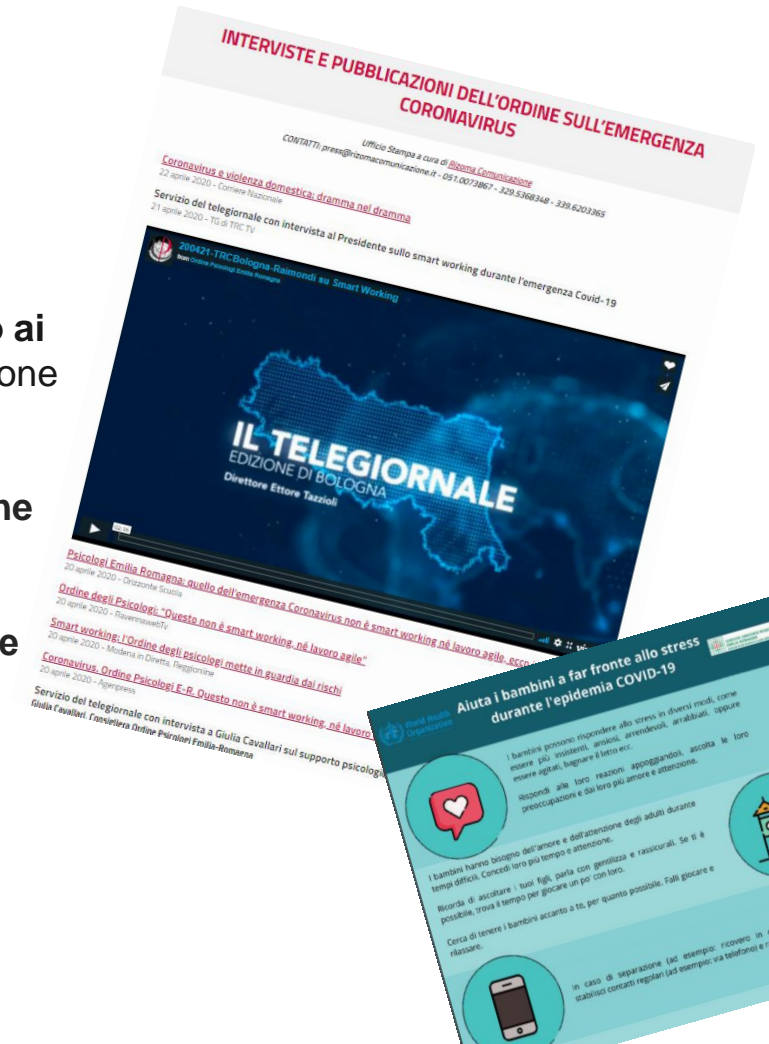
o ai
one

ne

e

INTERVISTE E PUBBLICAZIONI DELL'ORDINE SULL'EMERGENZA CORONAVIRUS

Ufficio Stampa a cura di Rizoma Comunicazione
CONTATTI: press@rizomacomunicazione.it - 051.0073867 - 329.5368348 - 339.6203365

Coronavirus e violenza domestica: dramma nel dramma
22 aprile 2020 – Corriere Nazionale

Servizio del telegiornale con intervista al Presidente sullo smart working durante l'emergenza Covid-19
21 aprile 2020 – TG di TRC TV

200421-TRCBologna-Raimondi su Smart Working
from Ordine Psicologi Emilia Romagna

IL TELEGIORNALE
EDIZIONE DI BOLOGNA
Direttore Ettore Tazzioli

Psicologi Emilia Romagna: quello dell'emergenza Coronavirus non è smart working né lavoro agile, ecco
20 aprile 2020 – Orizzonte Scuola

Ordine degli Psicologi: "Questo non è smart working, né lavoro agile"
20 aprile 2020 – RavennawebTV

Smart working: l'Ordine degli psicologi mette in guardia dai rischi
20 aprile 2020 – Modena in Diretta, Reggionline

Coronavirus. Ordine Psicologi E-R. Questo non è smart working, né lavoro
20 aprile 2020 – Agenpress

Servizio del telegiornale con intervista a Giulia Cavallari sul supporto psicologi
Giulia Cavallari, Consigliera Ordine Psicologi Emilia-Romagna

World Health Organization

Aiuta i bambini a far fronte allo stress durante l'epidemia COVID-19

I bambini possono rispondere allo stress in diversi modi, come essere più insistenti, ansiosi, arrendevoli, arrabbiati, oppure essere agitati, bagnare il letto ecc.

Rispondi alle loro reazioni appoggiandoli, ascolta le loro preoccupazioni e dai loro più amore e attenzione.

I bambini hanno bisogno dell'amore e dell'attenzione degli adulti durante tempi difficili. Concedi loro più tempo e attenzione.

Ricorda di ascoltare i tuoi figli, parla con gentilezza e rassicurali. Se ti è possibile, trova il tempo per giocare un po' con loro.

Cerca di tenere i bambini accanto a te, per quanto possibile. Falli giocare e rilassare.

In caso di separazione (ad esempio: ricovero in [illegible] stabilisci contatti regolari (ad esempio: via telefono) e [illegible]